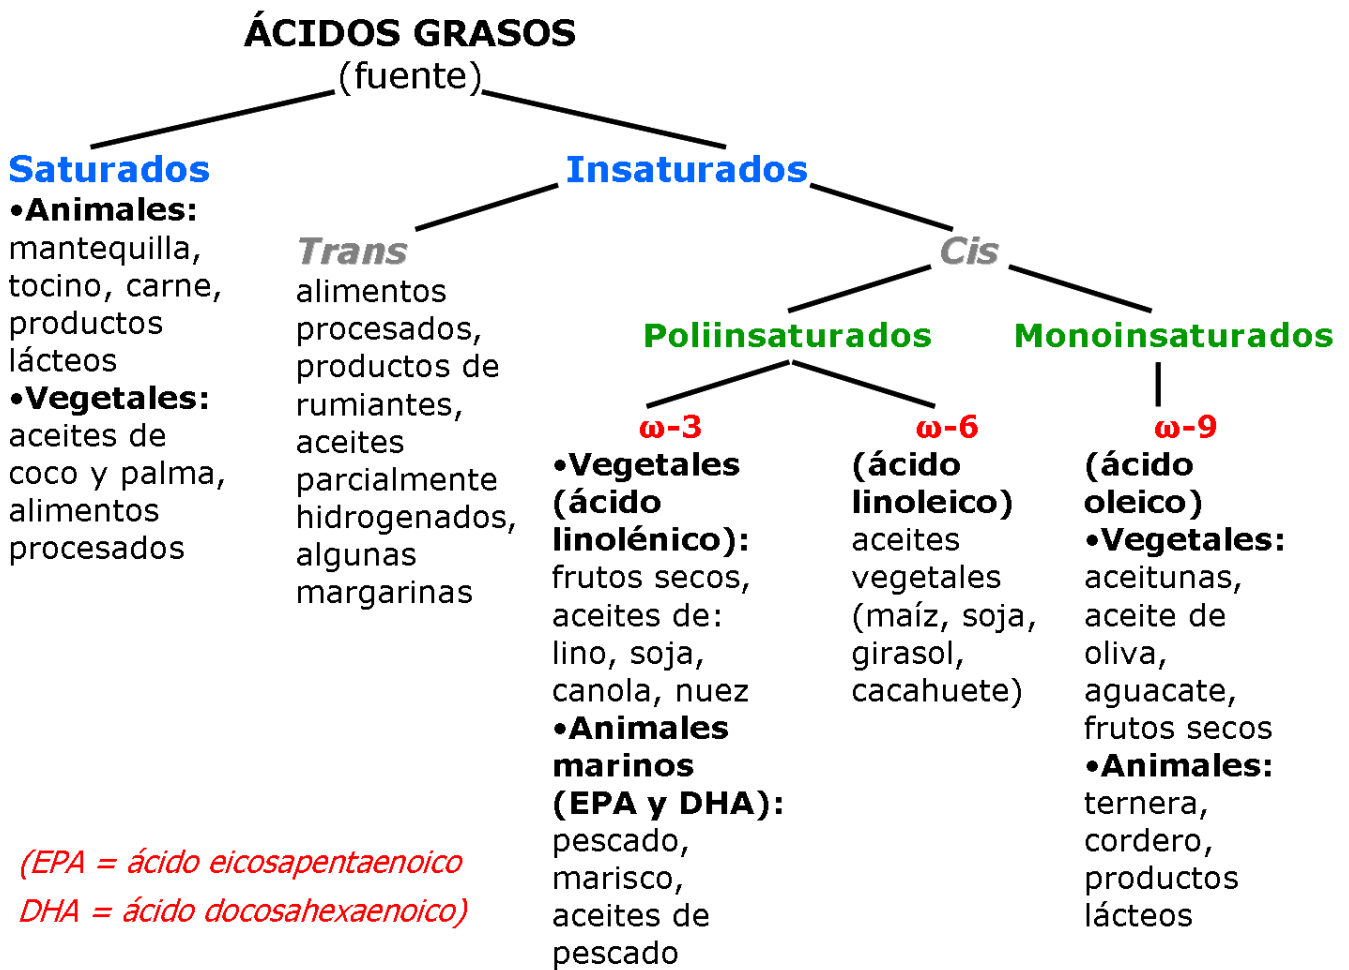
ÁCIDOS GRASOS
(fuente)

Saturados
•Animales: mantequilla, tocino, carne, productos lácteos
•Vegetales: aceites de coco y palma, alimentos procesados

Insaturados

Trans
alimentos procesados, productos de rumiantes, aceites parcialmente hidrogenados, algunas margarinas

Cis

Poliinsaturados

ω-3
•Vegetales (ácido linolénico): frutos secos, aceites de: lino, soja, canola, nuez
•Animales marinos (EPA y DHA): pescado, marisco, aceites de pescado

ω-6
(ácido linoleico) aceites vegetales (maíz, soja, girasol, cacahuete)

Monoinsaturados

ω-9
(ácido oleico)
•Vegetales: aceitunas, aceite de oliva, aguacate, frutos secos
•Animales: ternera, cordero, productos lácteos

(EPA = ácido eicosapentaenoico
DHA = ácido docosahexaenoico)